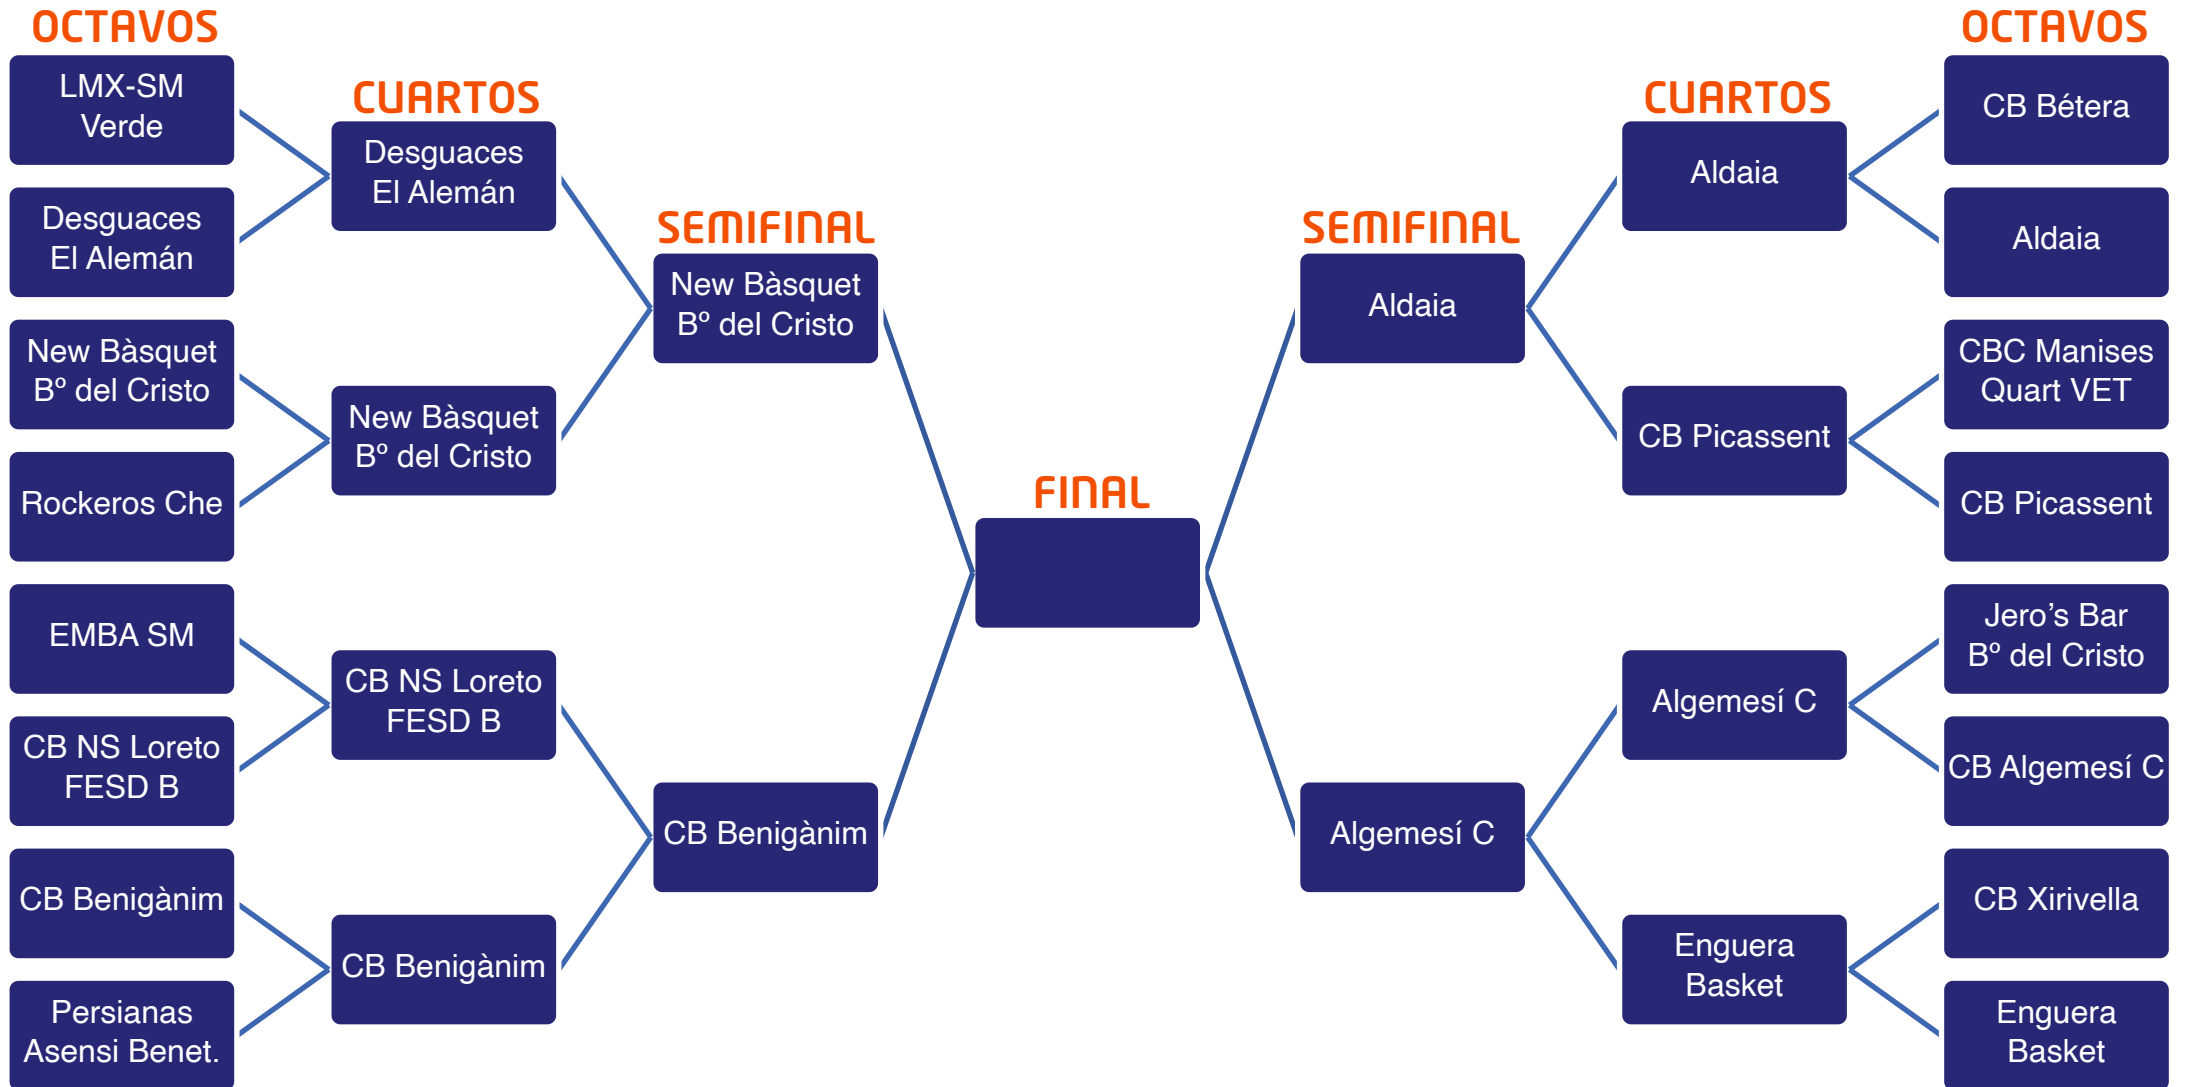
OCTAVOS

LMX-SM Verde

Desguaces El Alemán

New Bàsquet Bº del Cristo

Rockeros Che

EMBA SM

CB NS Loreto FESD B

CB Benigànim

Persianas Asensi Benet.

CUARTOS

Desguaces El Alemán

New Bàsquet Bº del Cristo

CB NS Loreto FESD B

CB Benigànim

SEMIFINAL

New Bàsquet Bº del Cristo

CB Benigànim

FINAL

SEMIFINAL

Aldaia

Algemesí C

CUARTOS

Aldaia

CB Picassent

Algemesí C

Enguera Basket

OCTAVOS

CB Bétera

Aldaia

CBC Manises Quart VET

CB Picassent

Jero’s Bar Bº del Cristo

CB Algemesí C

CB Xirivella

Enguera Basket